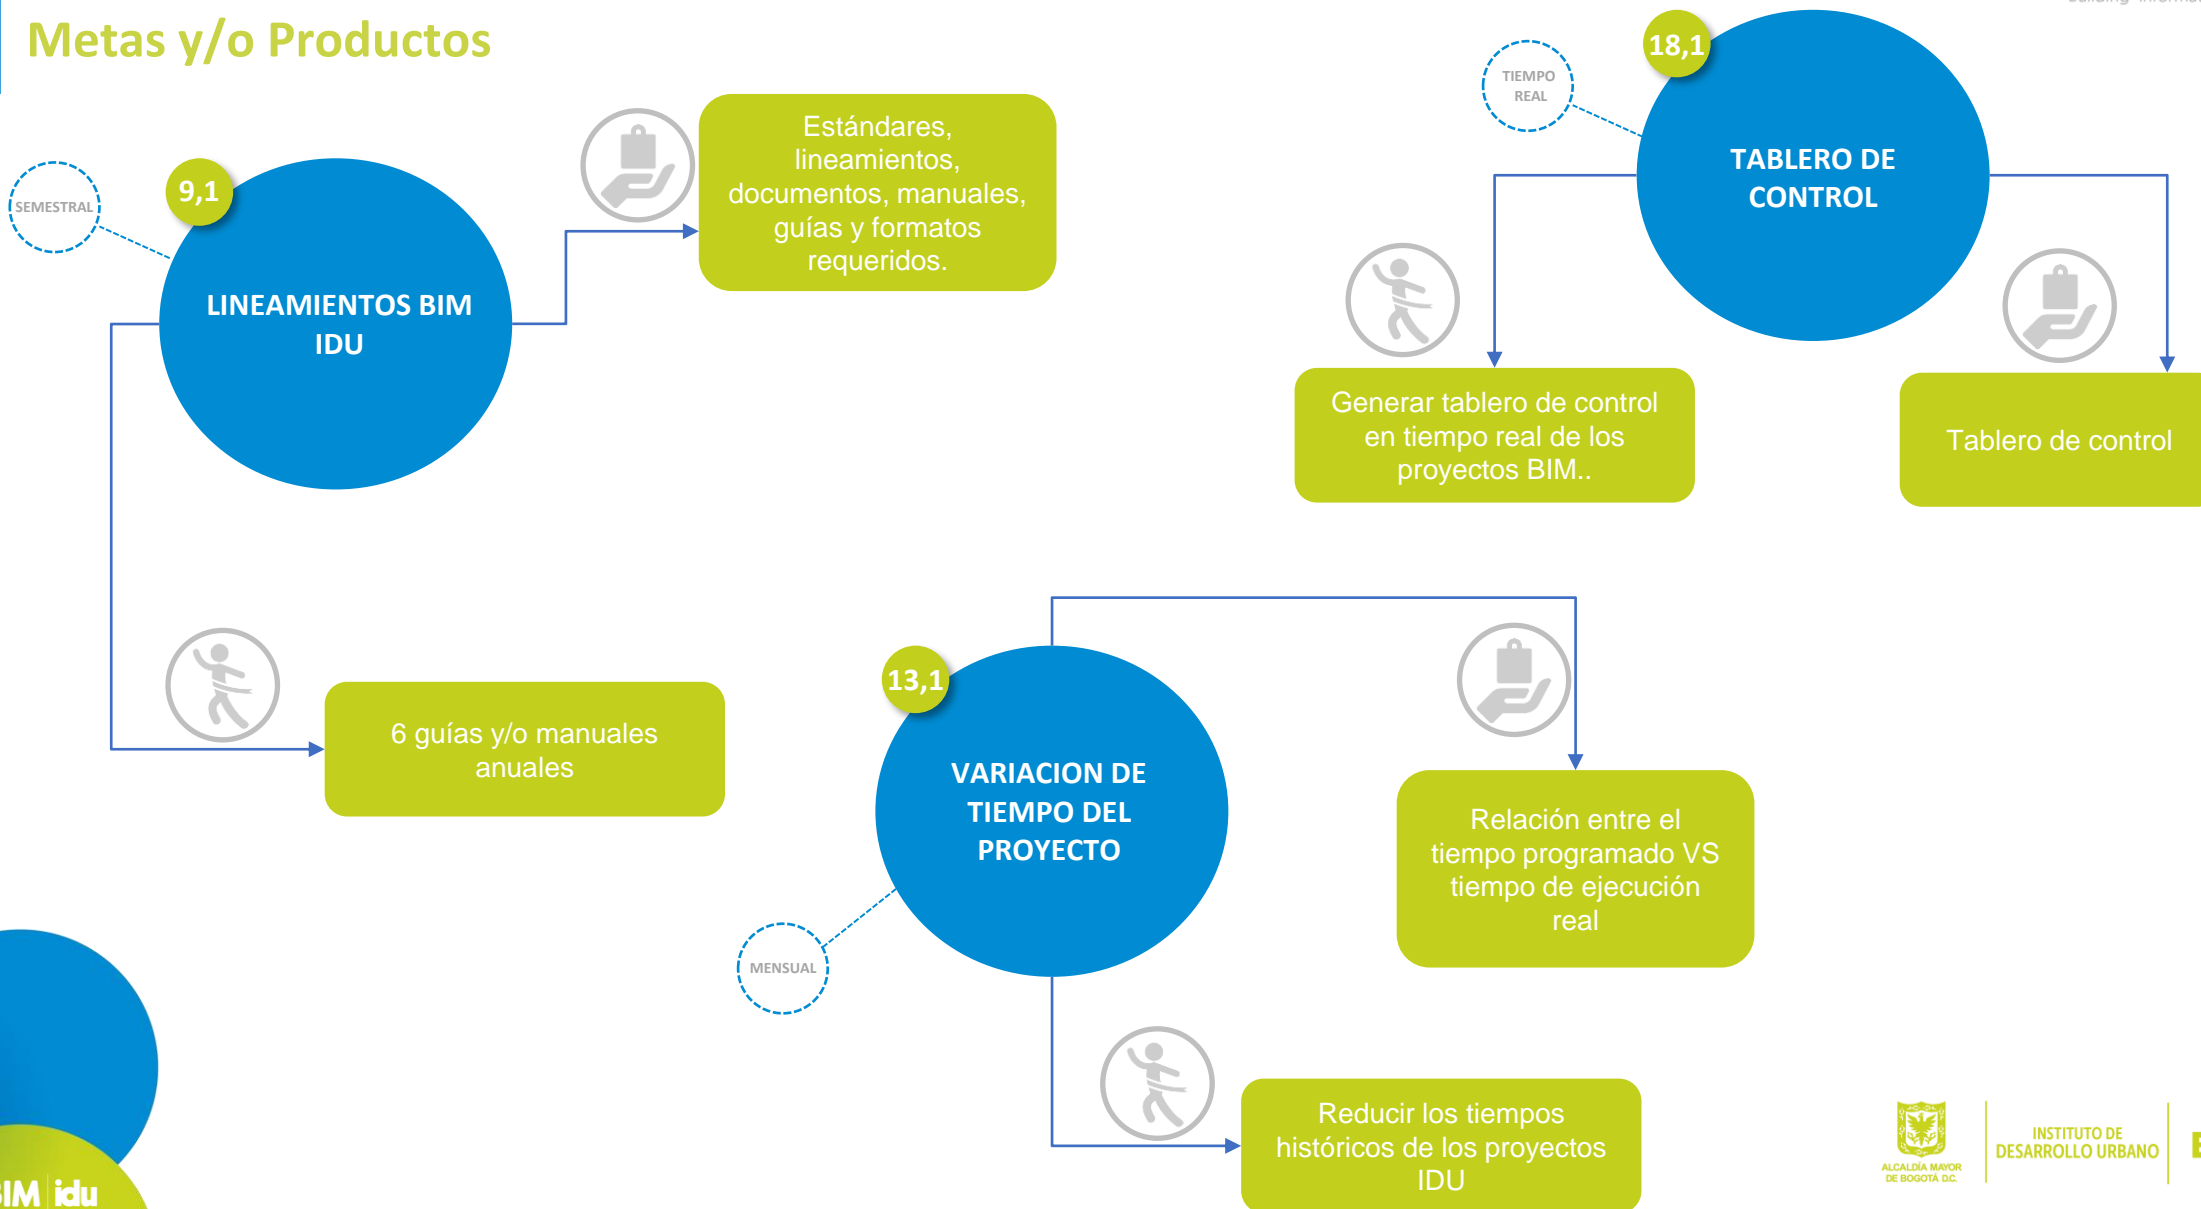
Metas y/o Productos

SEMESTRAL

9,1

LINEAMIENTOS BIM IDU

Estándares, lineamientos, documentos, manuales, guías y formatos requeridos.

6 guías y/o manuales anuales

TIEMPO REAL

18,1

TABLERO DE CONTROL

Generar tablero de control en tiempo real de los proyectos BIM..

Tablero de control

13,1

VARIACION DE TIEMPO DEL PROYECTO

MENSUAL

Relación entre el tiempo programado VS tiempo de ejecución real

Reducir los tiempos históricos de los proyectos IDU

IM idu

ALCALDÍA MAYOR DE BOGOTÁ D.C.

INSTITUTO DE DESARROLLO URBANO